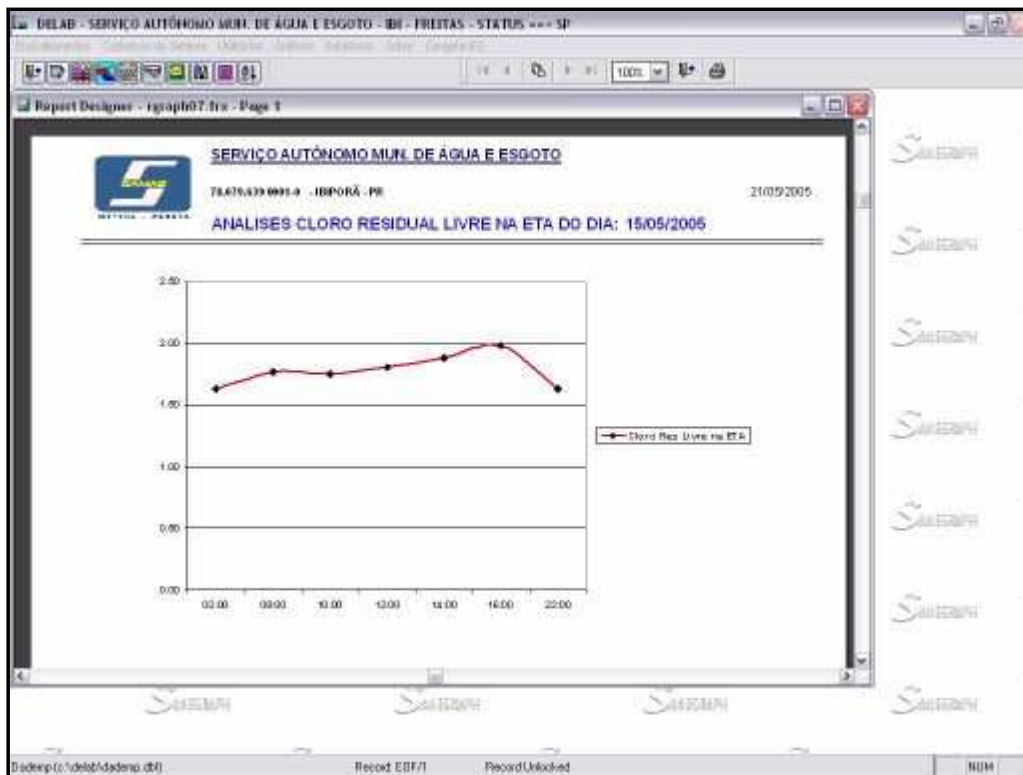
DELAB - SERVIÇO AUTÔNOMO MUN. DE ÁGUA E ESGOTO - IBI - FREITAS - STATUS --- SP

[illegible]

100%

Report Designer - rgraph07.frx - Page 1

SERVIÇO AUTÔNOMO MUN. DE ÁGUA E ESGOTO

78.679.639/0001-0 - IBIPORÃ - PR

21/05/2005

ANALISES CLORO RESIDUAL LIVRE NA ETA DO DIA: 15/05/2005

2.50
2.00
1.50
1.00
0.50
0.00

02:00 08:00 10:00 12:00 14:00 16:00 22:00

Cloro Res. Livre na ETA

SANEGRAPH

Dadenp (c:\delab\dadenp.dbf) Record: EOF/1 Record Unlocked NUM